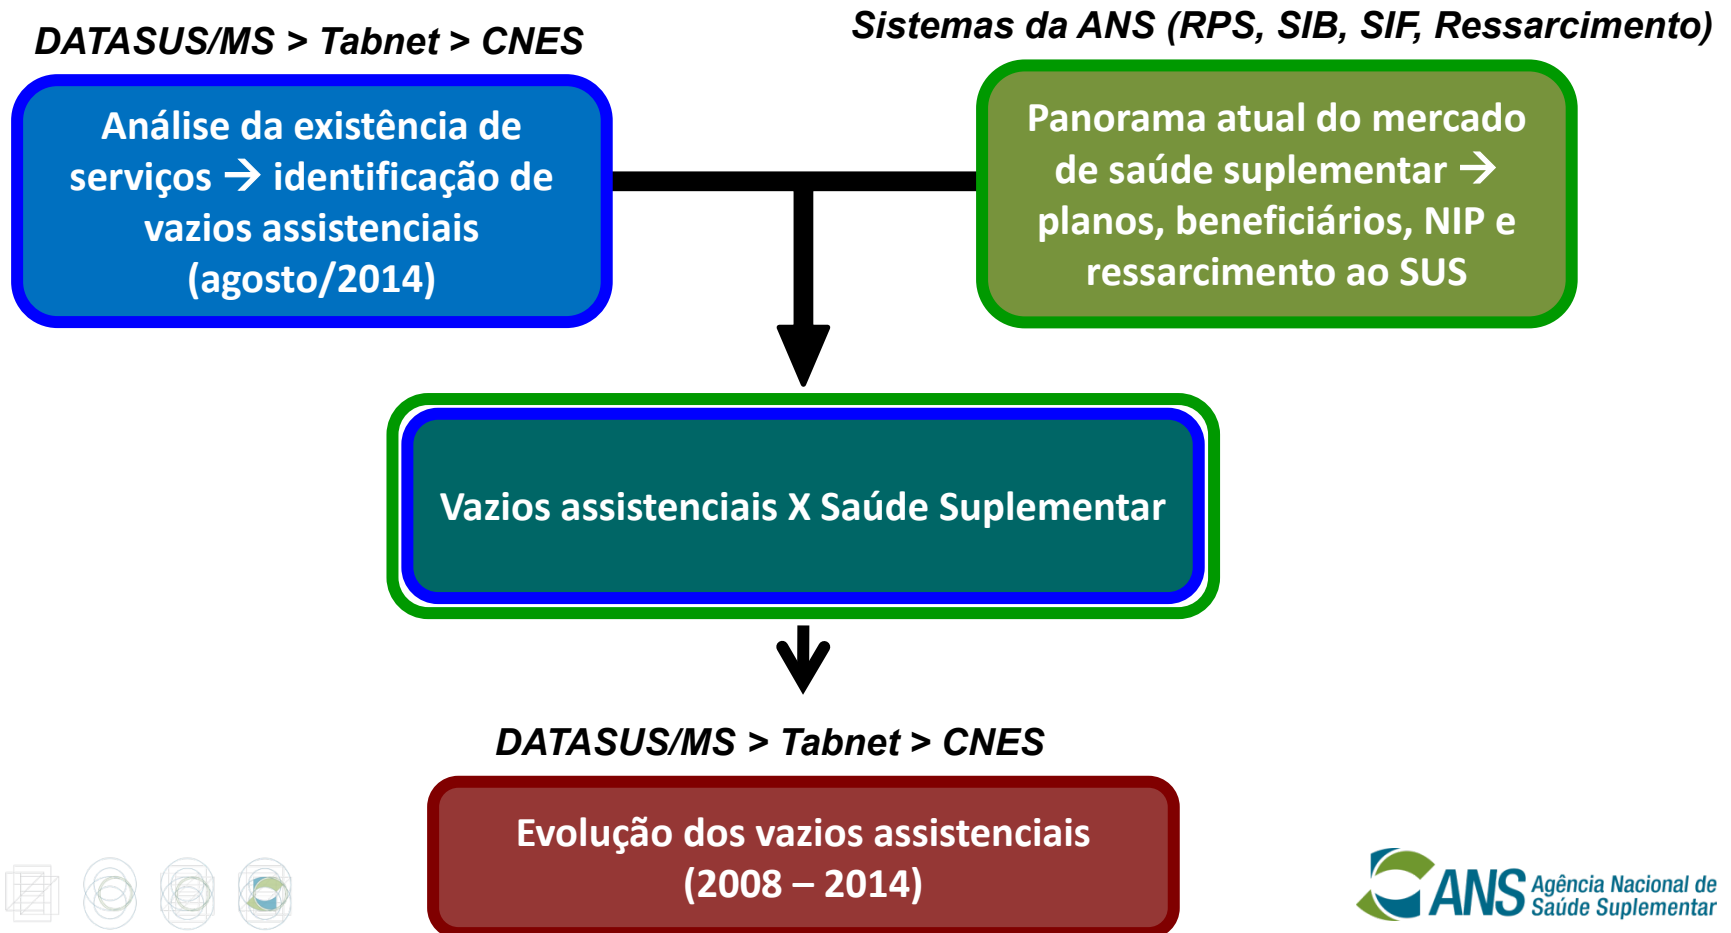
DATASUS/MS > Tabnet > CNES

Sistemas da ANS (RPS, SIB, SIF, Ressarcimento)

Análise da existência de serviços → identificação de vazios assistenciais (agosto/2014)

Panorama atual do mercado de saúde suplementar → planos, beneficiários, NIP e ressarcimento ao SUS

Vazios assistenciais X Saúde Suplementar

DATASUS/MS > Tabnet > CNES

Evolução dos vazios assistenciais (2008 – 2014)

ANS Agência Nacional de Saúde Suplementar